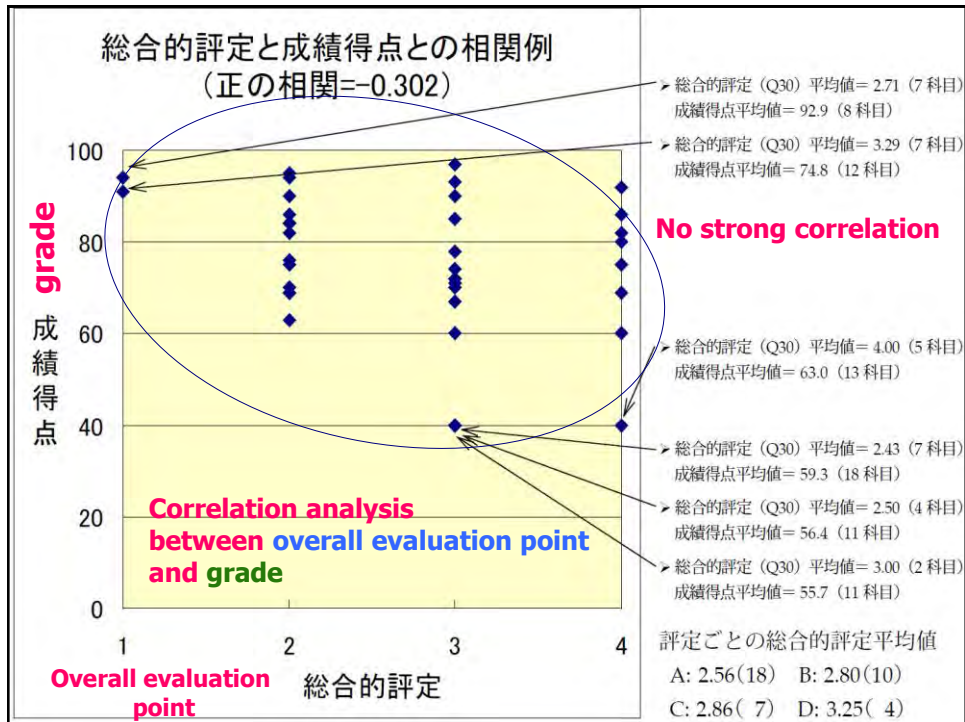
総合的評定と成績得点との相関例
(正の相関=-0.302)

➢ 総合的評定 (Q30) 平均値= 2.71 (7 科目)
成績得点平均値= 92.9 (8 科目)

➢ 総合的評定 (Q30) 平均値= 3.29 (7 科目)
成績得点平均値= 74.8 (12 科目)

No strong correlation

grade

成績得点

100
80
60
40
20
0

➢ 総合的評定 (Q30) 平均値= 4.00 (5 科目)
成績得点平均値= 63.0 (13 科目)

➢ 総合的評定 (Q30) 平均値= 2.43 (7 科目)
成績得点平均値= 59.3 (18 科目)

➢ 総合的評定 (Q30) 平均値= 2.50 (4 科目)
成績得点平均値= 56.4 (11 科目)

➢ 総合的評定 (Q30) 平均値= 3.00 (2 科目)
成績得点平均値= 55.7 (11 科目)

Correlation analysis between overall evaluation point and grade

1 2 3 4

総合的評定

Overall evaluation point

評定ごとの総合的評定平均値
A: 2.56(18) B: 2.80(10)
C: 2.86( 7) D: 3.25( 4)